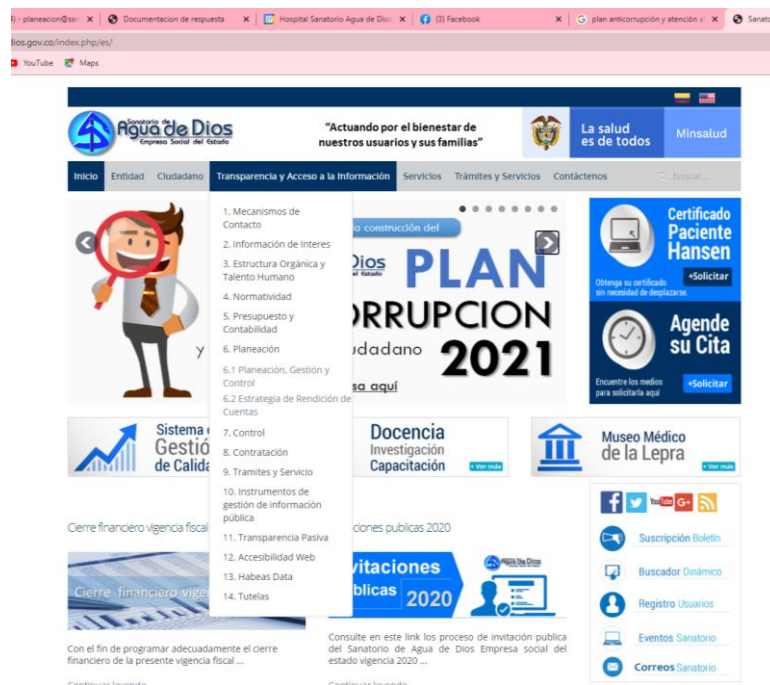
) - planeacion@san ✕ | Documentacion de respuesta ✕ | Hospital Sanatorio Agua de Dios ✕ | (3) Facebook ✕ | plan anticorrupción y atención a ✕ | Sanat

dios.gov.co/index.php/es/

YouTube Maps

Sanatorio de Agua de Dios Empresa Social del Estado

"Actuando por el bienestar de nuestros usuarios y sus familias"

La salud es de todos

Minsalud

Inicio Entidad Ciudadano Transparencia y Acceso a la Información Servicios Trámites y Servicios Contáctenos Buscar...

1. Mecanismos de Contacto
2. Información de Interes
3. Estructura Orgánica y Talento Humano
4. Normatividad
5. Presupuesto y Contabilidad
6. Planeación
6.1 Planeación, Gestión y Control
6.2 Estrategia de Rendición de Cuentas
7. Control
8. Contratación
9. Tramites y Servicio
10. Instrumentos de gestión de información pública
11. Transparencia Pasiva
12. Accesibilidad Web
13. Habeas Data
14. Tutelas

construcción del

Dios

PLAN

ORRUPCION

udadano 2021

sa aquí

Y

Certificado Paciente Hansen

Obtenga su certificado sin necesidad de desplazarse.

+Solicitar

Agende su Cita

Encuentre los medios para solicitarla aquí

+Solicitar

Sistema Gestió de Calida

Docencia Investigación Capacitación

+ Ver más

Museo Médico de la Lepra

+ Ver más

Cierre financiero vigencia fiscal

ciones publicas 2020

Cierre financiero vige

vitaciones blicas 2020

Agua de Dios

Con el fin de programar adecuadamente el cierre financiero de la presente vigencia fiscal ...

Consulte en este link los proceso de invitación publica del Sanatorio de Agua de Dios Empresa social del estado vigencia 2020 ...

Suscripción Boletín

Buscador Dinámico

Registro Usuarios

Eventos Sanatorio

Correos Sanatorio